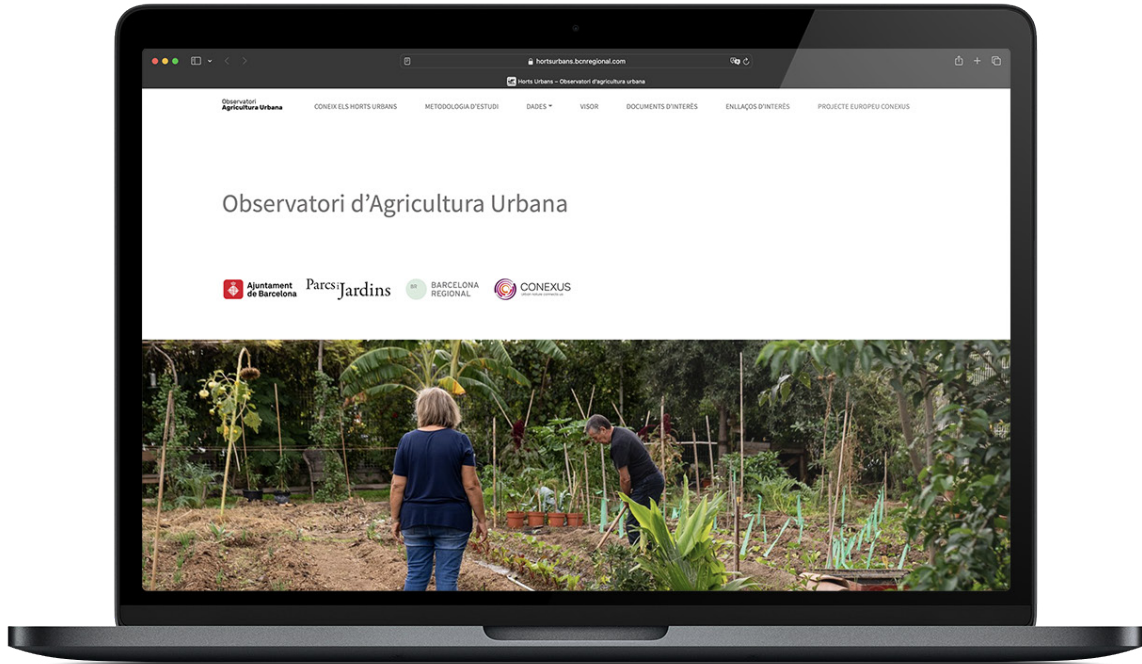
hortsurbans.bcnregional.com

Horts Urbans – Observatori d'agricultura urbana

Observatori
Agricultura Urbana

CONEIX ELS HORTS URBANS

METODOLOGIA D'ESTUDI

DADES

VISOR

DOCUMENTS D'INTERÈS

ENLLAÇOS D'INTERÈS

PROJECTE EUROPEU CONEXUS

Observatori d'Agricultura Urbana

Ajuntament de Barcelona

Parcs i Jardins

BR BARCELONA REGIONAL

CONEXUS
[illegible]